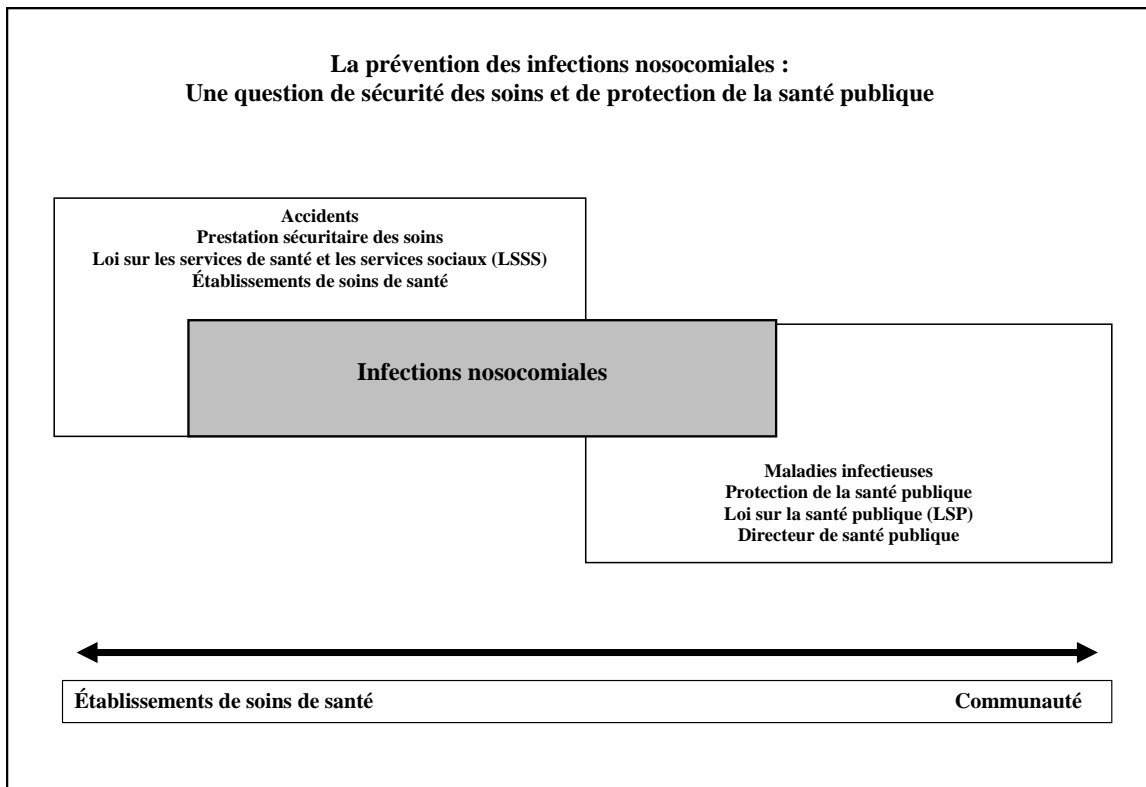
La prévention des infections nosocomiales :
Une question de sécurité des soins et de protection de la santé publique

Accidents
Prestation sécuritaire des soins
Loi sur les services de santé et les services sociaux (LSSS)
Établissements de soins de santé

Infections nosocomiales

Maladies infectieuses
Protection de la santé publique
Loi sur la santé publique (LSP)
Directeur de santé publique

Établissements de soins de santé

Communauté